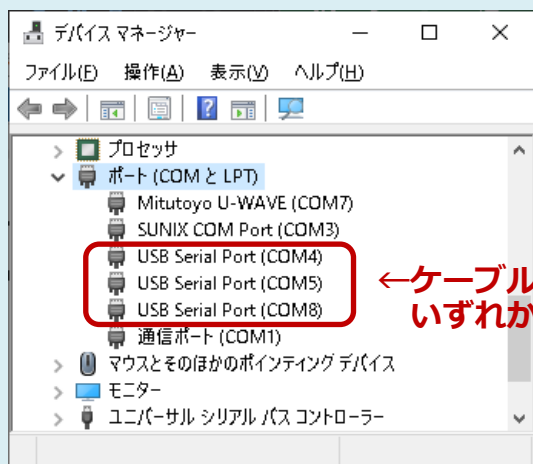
デバイス マネージャー
ファイル(F) 操作(A) 表示(V) ヘルプ(H)
プロセッサ
ポート (COM と LPT)
Mitutoyo U-WAVE (COM7)
SUNIX COM Port (COM3)
USB Serial Port (COM4)
USB Serial Port (COM5)
USB Serial Port (COM8)
通信ポート (COM1)
マウスとそのほかのポインティング デバイス
モニター
ユニバーサル シリアル バス コントローラー

←ケーブル
いずれか